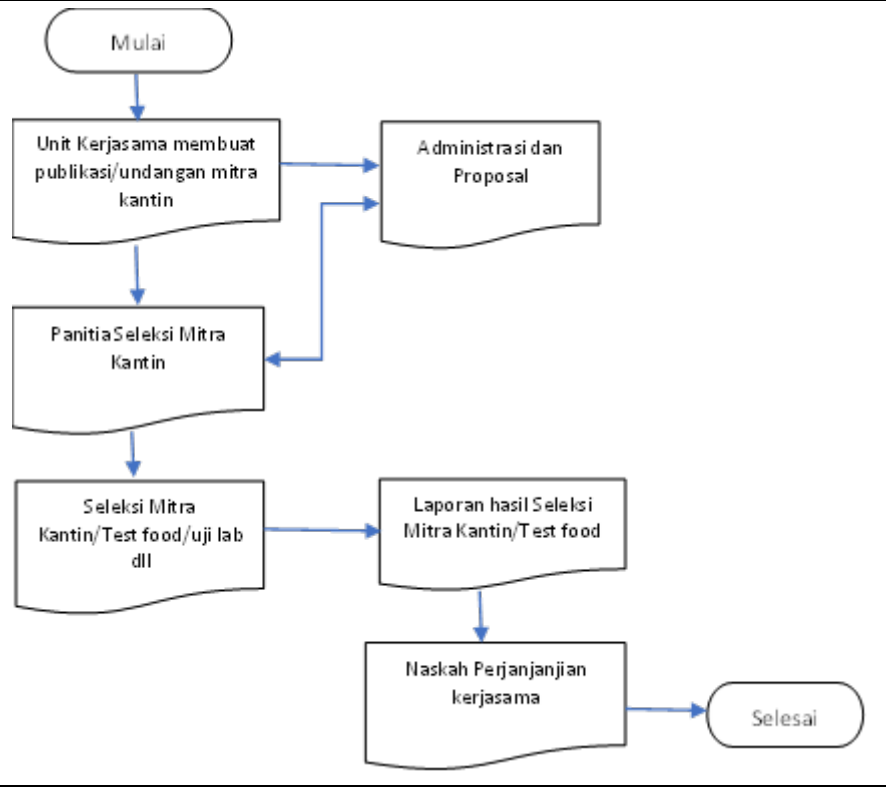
Mulai

Unit Kerjasama membuat publikasi/undangan mitra kantin

Administrasi dan Proposal

Panitia Seleksi Mitra Kantin

Seleksi Mitra Kantin/Test food/uji lab dll

Laporan hasil Seleksi Mitra Kantin/Test food

Naskah Perjanjanjian kerjasama

Selesai